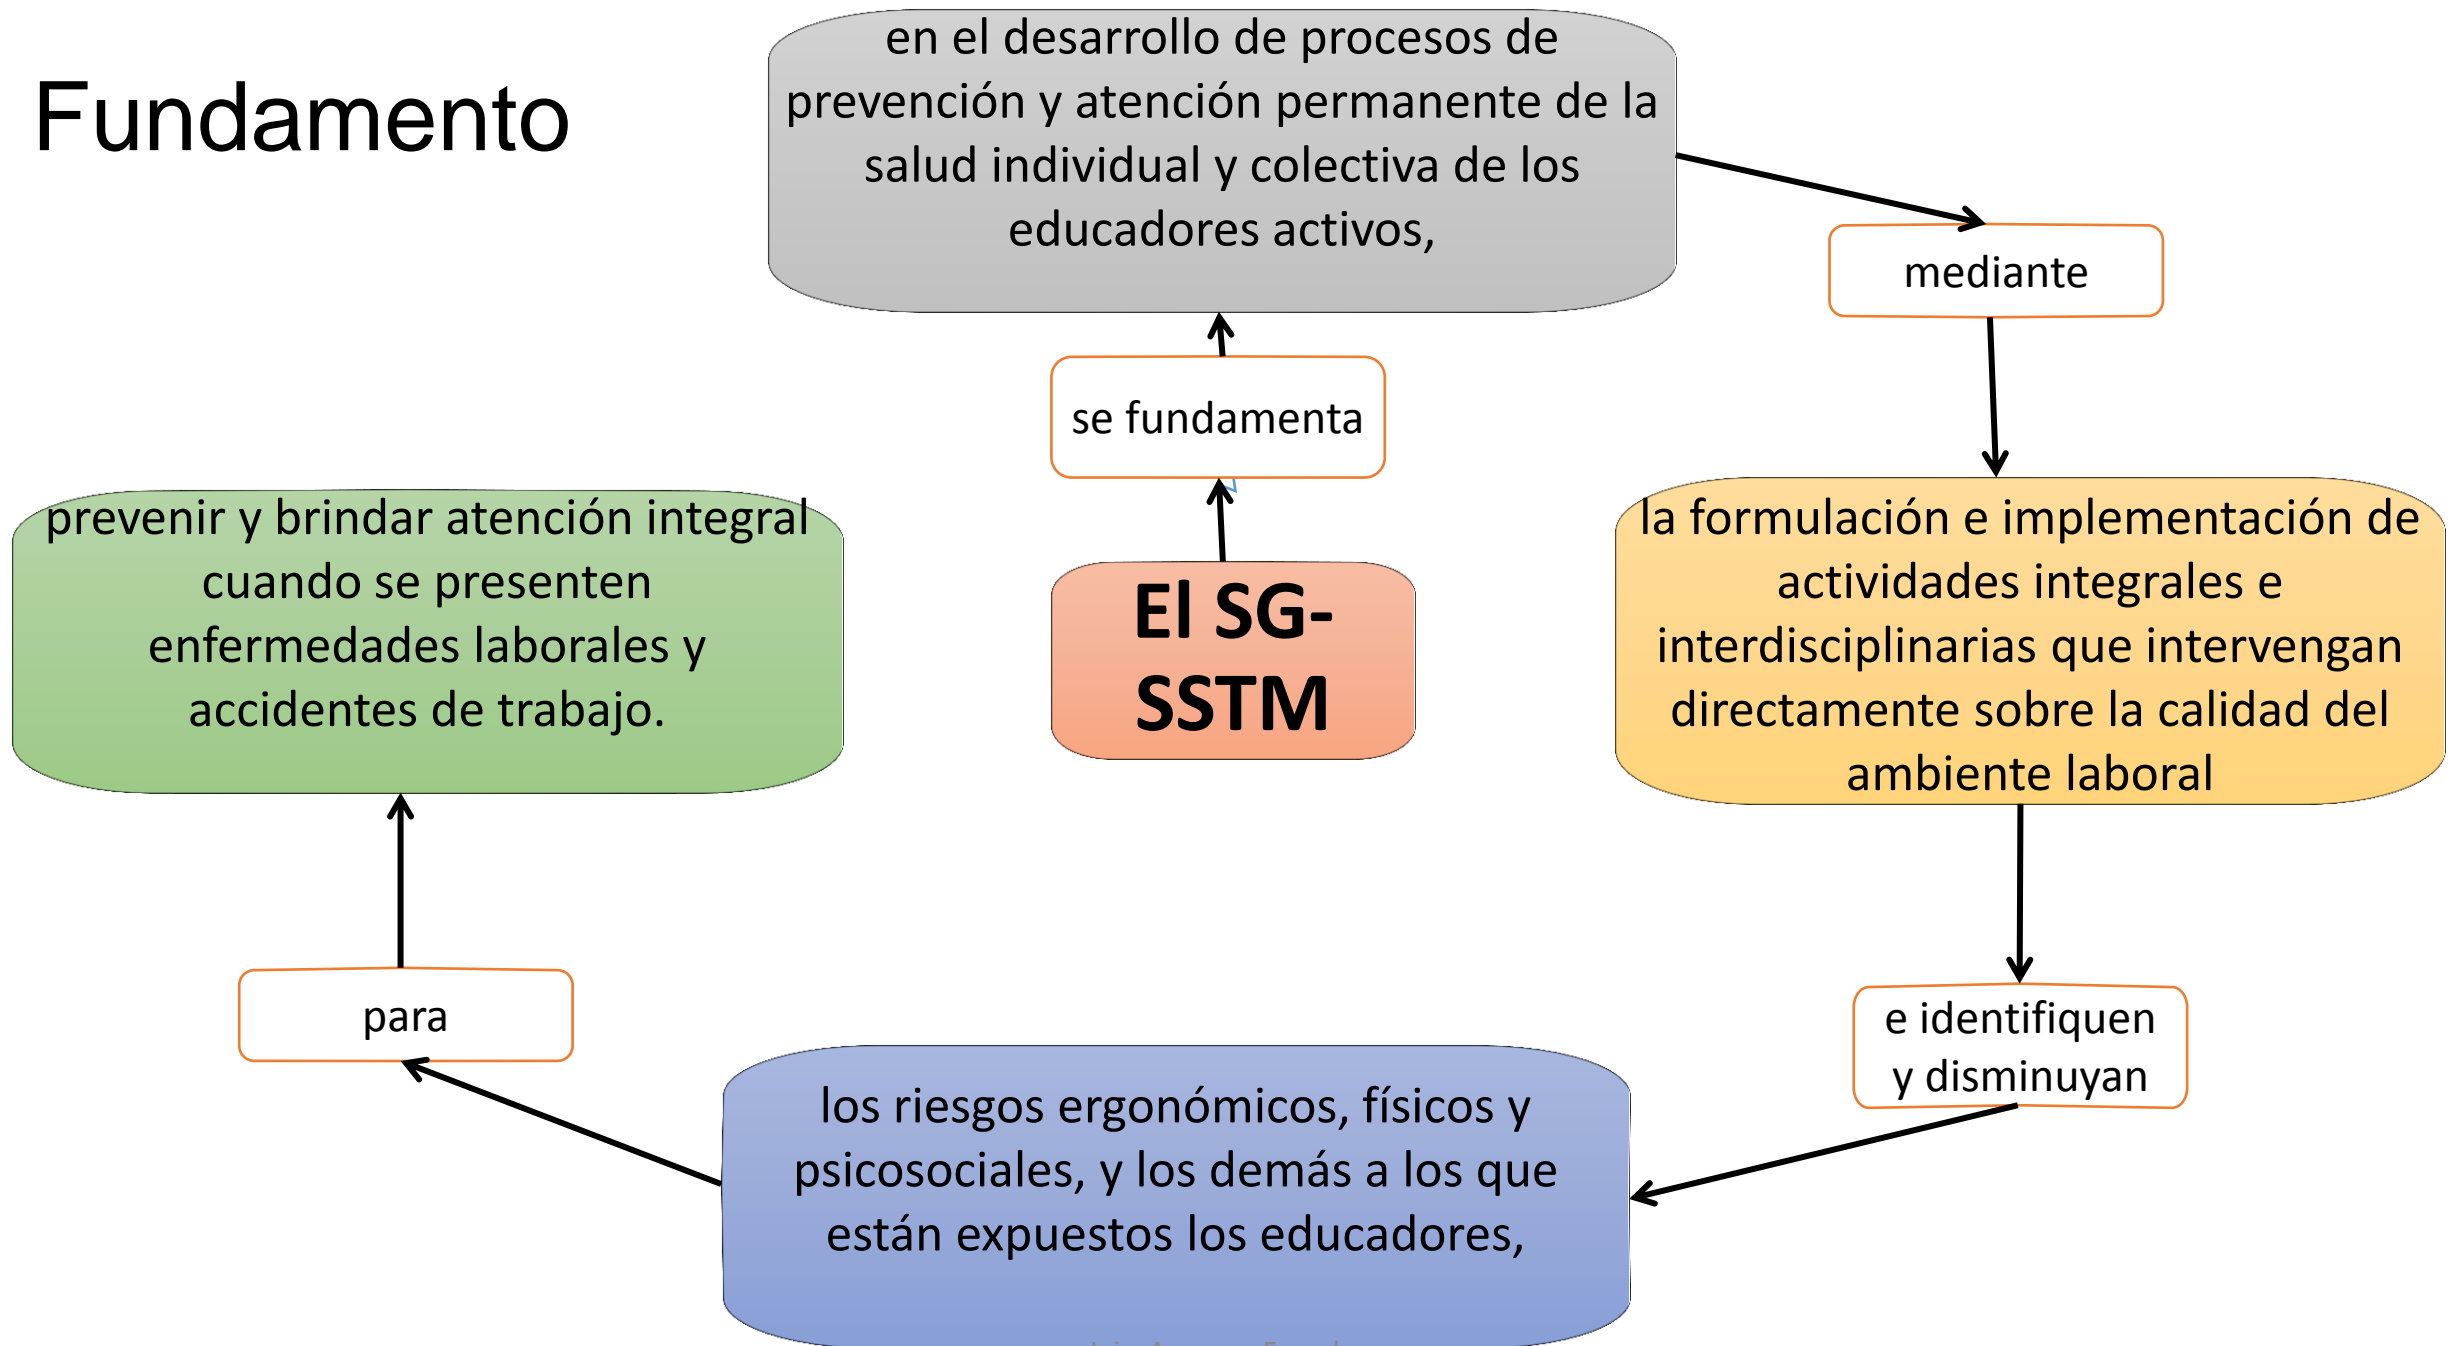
Fundamento

El SG-SSTM

se fundamenta

en el desarrollo de procesos de prevención y atención permanente de la salud individual y colectiva de los educadores activos,

mediante

la formulación e implementación de actividades integrales e interdisciplinarias que intervengan directamente sobre la calidad del ambiente laboral

e identifiquen y disminuyan

los riesgos ergonómicos, físicos y psicosociales, y los demás a los que están expuestos los educadores,

para

prevenir y brindar atención integral cuando se presenten enfermedades laborales y accidentes de trabajo.